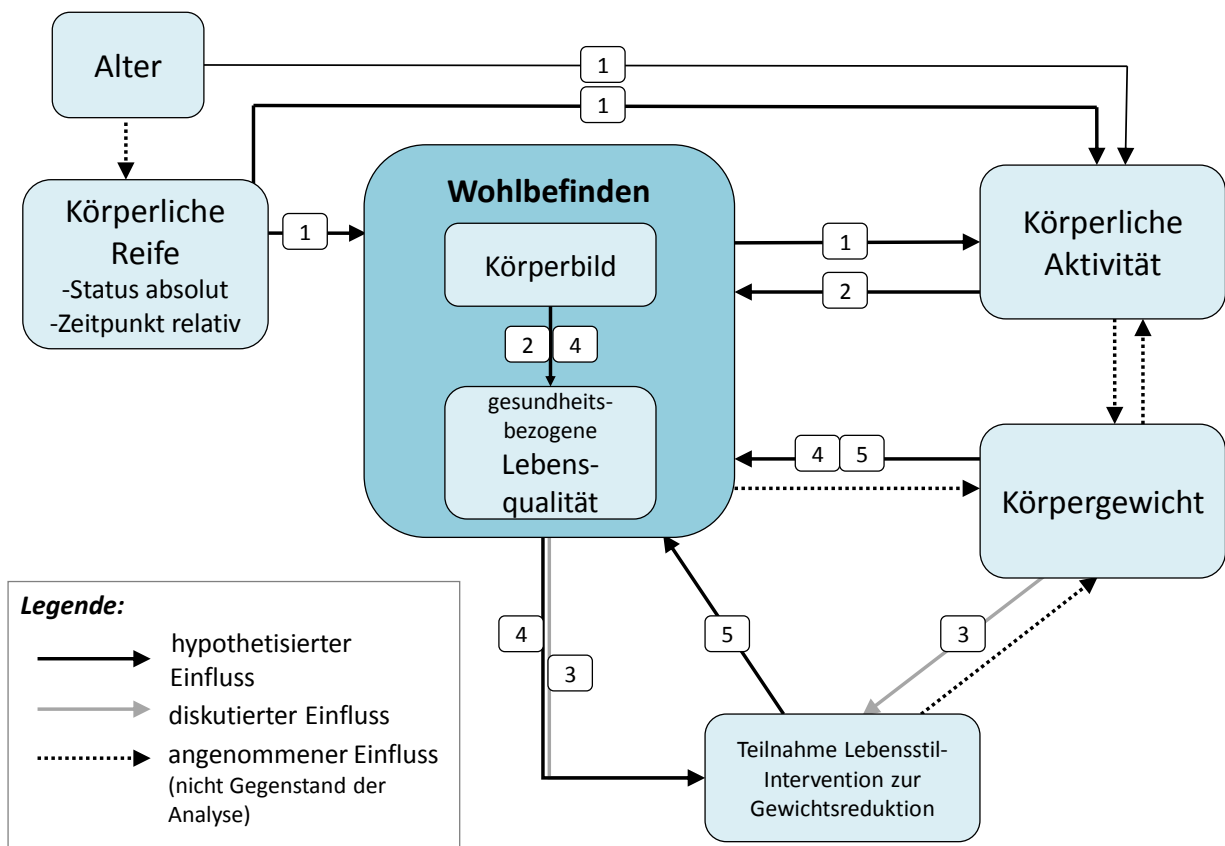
Alter

1

1

Körperliche Reife
-Status absolut
-Zeitpunkt relativ

1

Wohlbefinden

Körperbild

2 4

gesundheitsbezogene Lebensqualität

1

2

Körperliche Aktivität

4 5

Körpergewicht

4

3

5

3

Teilnahme Lebensstil-Intervention zur Gewichtsreduktion

Legende:
hypothetisierter Einfluss
diskutierter Einfluss
angenommener Einfluss (nicht Gegenstand der Analyse)